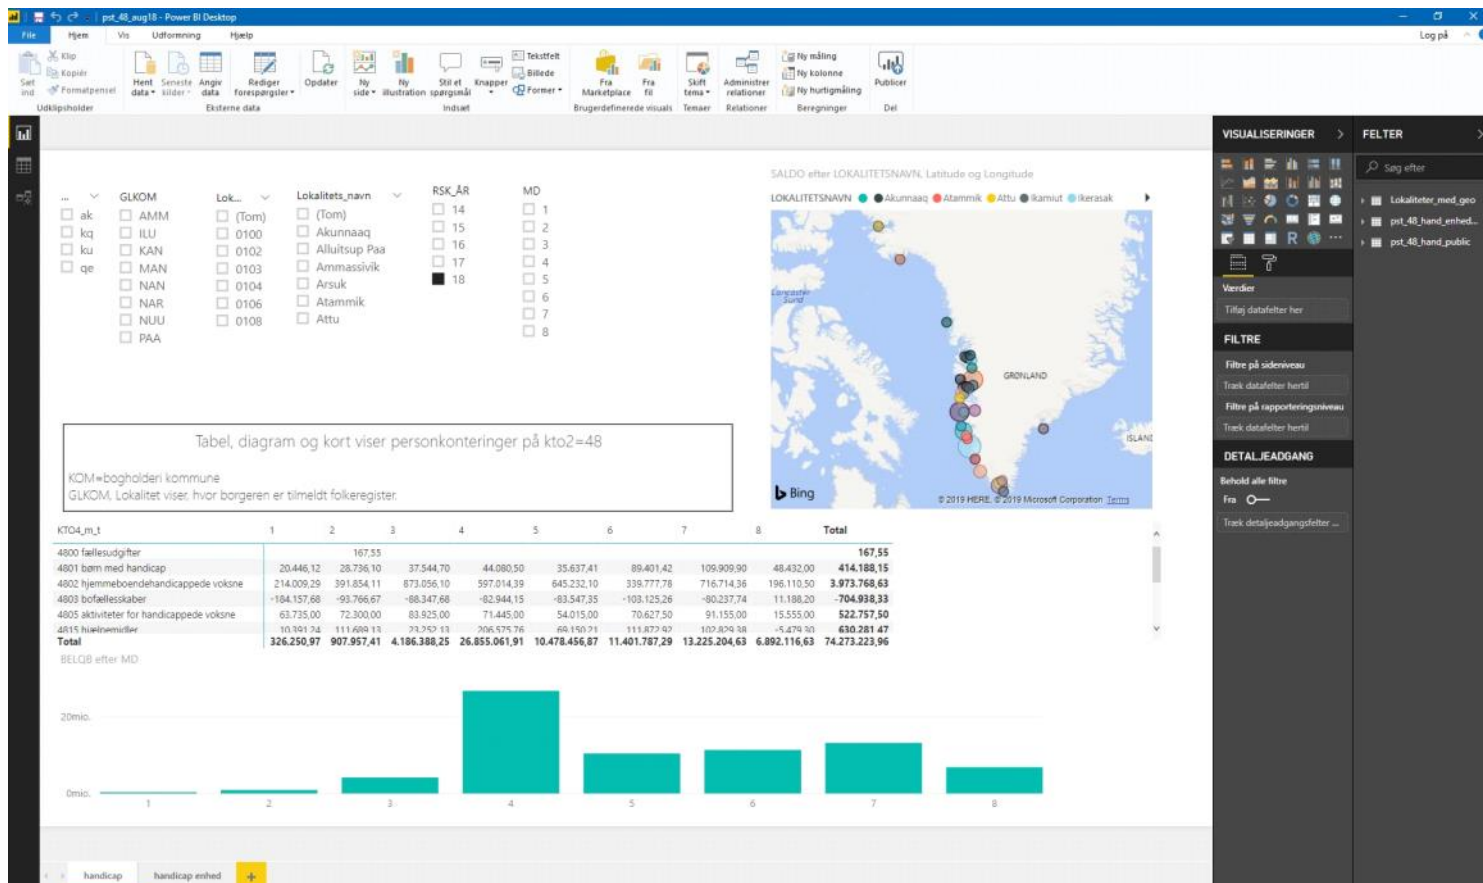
pst_48_aug18 - Power BI Desktop

File Hjem Vis Udformning Hjælp

Log på

Klip Kopiér Formatpensel Sæt ind Udklipsholder
Hent data Seneste kilder Angiv data Rediger forespørgsler Eksterne data
Opdater
Ny side Ny illustration Stil et spørgsmål Knapper Tekstfelt Billede Former Indsæt
Fra Marketplace Fra fil Brugerdefinerede visuals
Skift tema Temaer
Administrer relationer Relationer
Ny måling Ny kolonne Ny hurtigmåling Beregninger
Publicer Del

...
ak
kq
ku
qe

GLKOM
AMM
ILU
KAN
MAN
NAN
NAR
NUU
PAA

Lok...
(Tom)
0100
0102
0103
0104
0106
0108

Lokalitets_navn
(Tom)
Akunnaaq
Alluitsup Paa
Ammassivik
Arsuk
Atammik
Attu

RSK_ÅR
14
15
16
17
18

MD
1
2
3
4
5
6
7
8

SALDO efter LOKALITETSNAVN, Latitude og Longitude
LOKALITETSNAVN Akunnaaq Atammik Attu Ikamiut Ikerasak
Lancaster Sund
GRØNLAND
ISLAND
Bing
© 2019 HERE, © 2019 Microsoft Corporation Terms

Tabel, diagram og kort viser personkonteringer på kto2=48

KOM=bogholderi kommune
GLKOM, Lokalitet viser, hvor borgeren er tilmeldt folkeregister.

| KTO4_m_t | 1 | 2 | 3 | 4 | 5 | 6 | 7 | 8 | Total |
|---|---|---|---|---|---|---|---|---|---|
| 4800 fællesudgifter | | 167,55 | | | | | | | 167,55 |
| 4801 børn med handicap | 20.446,12 | 28.736,10 | 37.544,70 | 44.080,50 | 35.637,41 | 89.401,42 | 109.909,90 | 48.432,00 | 414.188,15 |
| 4802 hjemmeboendehandicappede voksne | 214.009,29 | 391.854,11 | 873.056,10 | 597.014,39 | 645.232,10 | 339.777,78 | 716.714,36 | 196.110,50 | 3.973.768,63 |
| 4803 bofællesskaber | -184.157,68 | -93.766,67 | -98.347,68 | -82.944,15 | -83.547,35 | -103.125,26 | -80.237,74 | 11.188,20 | -704.938,33 |
| 4805 aktiviteter for handicappede voksne | 63.735,00 | 72.300,00 | 83.925,00 | 71.445,00 | 54.015,00 | 70.627,50 | 91.155,00 | 15.555,00 | 522.757,50 |
| 4815 hjælpemidler | 10.391,24 | 111.689,13 | 23.252,13 | 206.575,76 | 69.150,71 | 111.872,92 | 102.829,38 | -5.479,30 | 630.281,47 |
| Total | 326.250,97 | 907.957,41 | 4.186.388,25 | 26.855.061,91 | 10.478.456,87 | 11.401.787,29 | 13.225.204,63 | 6.892.116,63 | 74.273.223,96 |

BELØB efter MD
20mio.
0mio.
1 2 3 4 5 6 7 8

VISUALISERINGER
Værdier
Tilføj datafelter her
FILTRE
Filtre på sideniveau
Træk datafelter hertil
Filtre på rapporteringsniveau
Træk datafelter hertil
DETALJEADGANG
Behold alle filtre
Fra
Træk detaljeadgangsfelter ...

FELTER
Søg efter
Lokaliteter_med_geo
pst_48_hand_enhed...
pst_48_hand_public

handicap handicap enhed +